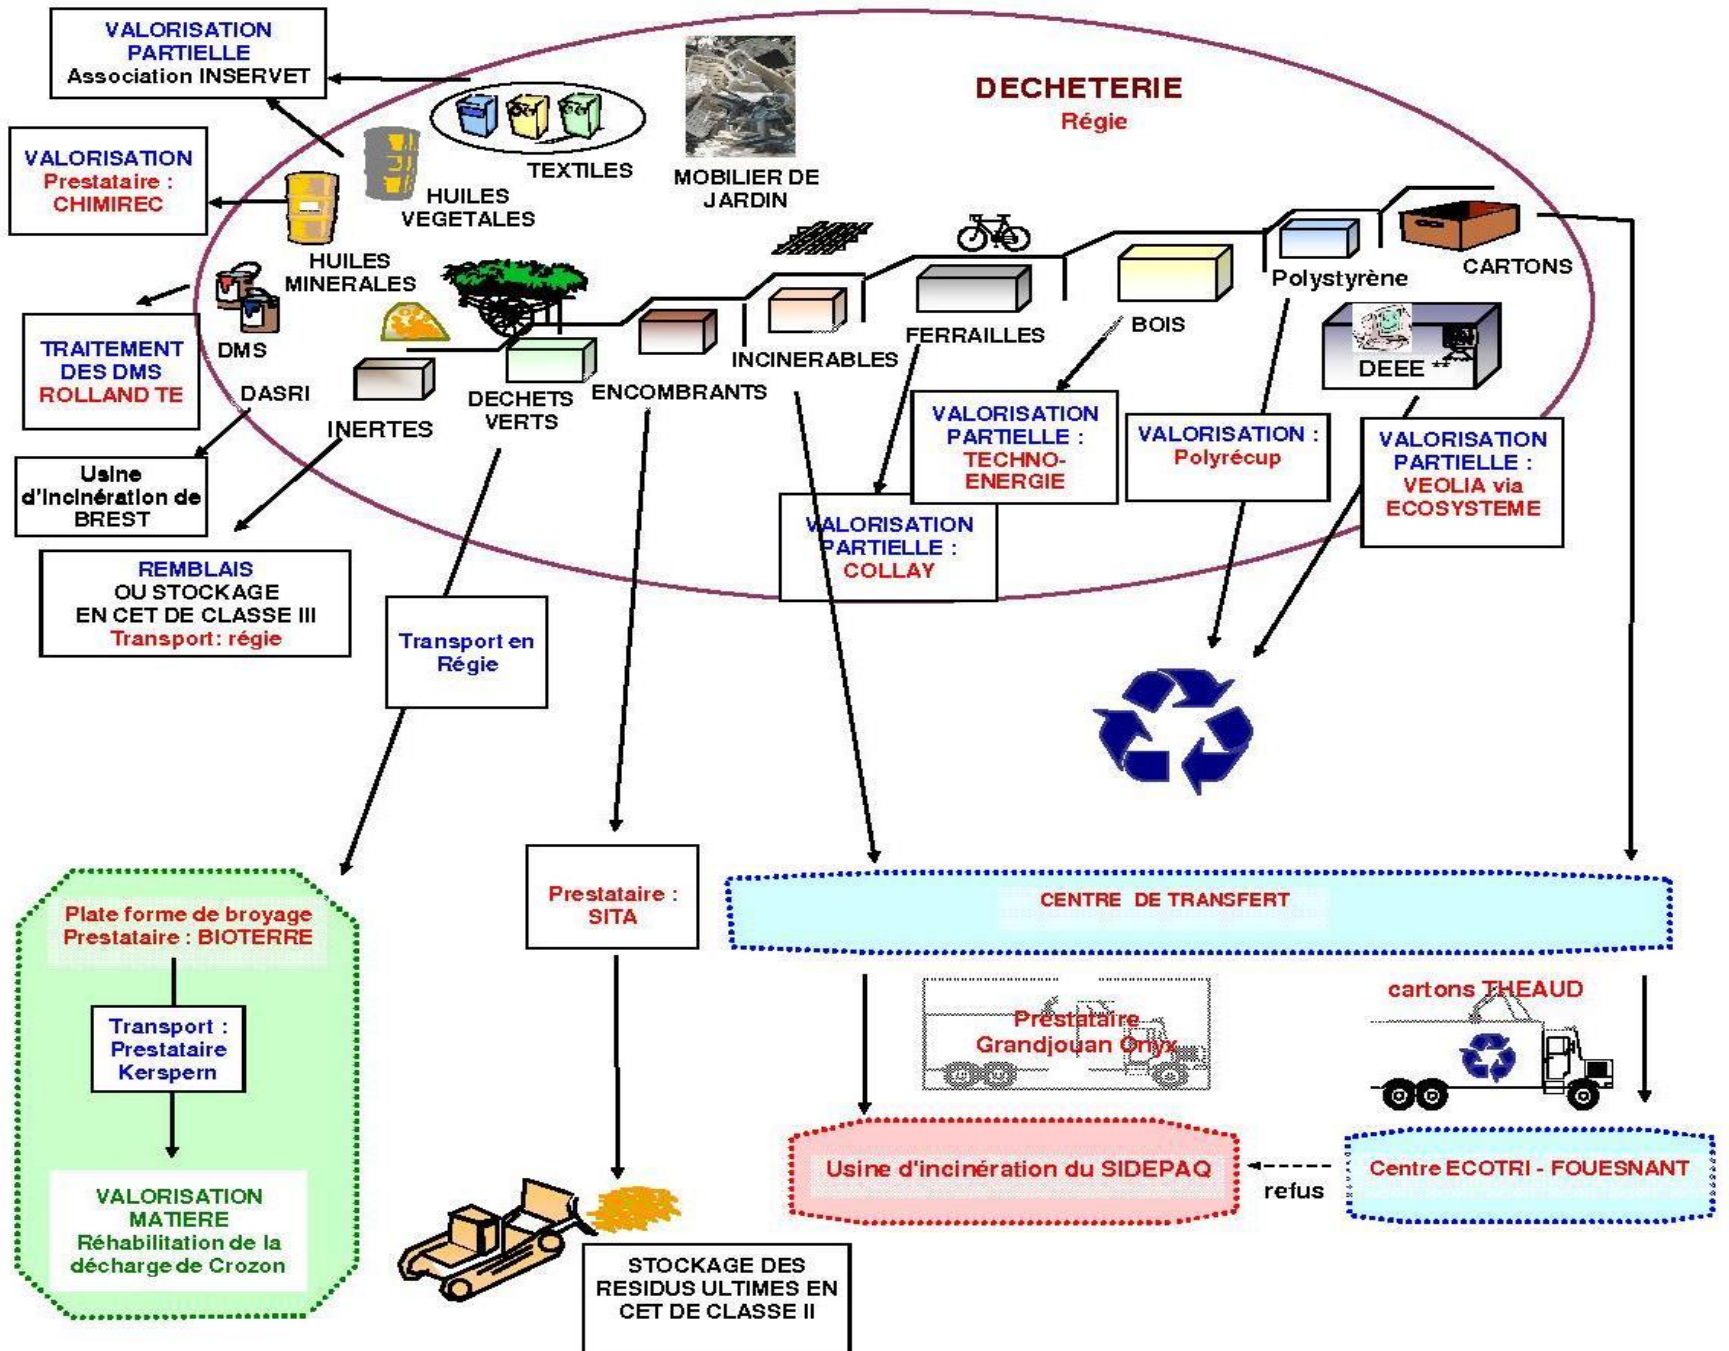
VALORISATION PARTIELLE
Association INSERVET

DECHETERIE
Régie

VALORISATION
Prestataire : CHIMIREC

TEXTILES

MOBILIER DE JARDIN

HUILES VEGETALES

HUILES MINERALES

TRAITEMENT DES DMS
ROLLAND TE

DMS

DASRI

INERTES

DECHETS VERTS

ENCOMBRANTS

INCINERABLES

FERRAILLES

BOIS

Polystyrène

CARTONS

DEEE

Usine d'incinération de BREST

REMBLAIS OU STOCKAGE EN CET DE CLASSE III
Transport: régie

VALORISATION PARTIELLE :
TECHNO-ENERGIE

VALORISATION :
Polyrécup

VALORISATION PARTIELLE :
VEOLIA via ECOSYSTEME

VALORISATION PARTIELLE :
COLLAY

Transport en Régie

Plate forme de broyage
Prestataire : BIOTERRE

Transport : Prestataire Kerspern

VALORISATION MATIERE
Réhabilitation de la décharge de Crozon

Prestataire : SITA

CENTRE DE TRANSFERT

Prestataire Grandjouan Onyx

cartons THEAUD

Usine d'incinération du SIDEPAQ

refus

Centre ECOTRI - FOUESNANT

STOCKAGE DES RESIDUS ULTIMES EN CET DE CLASSE II